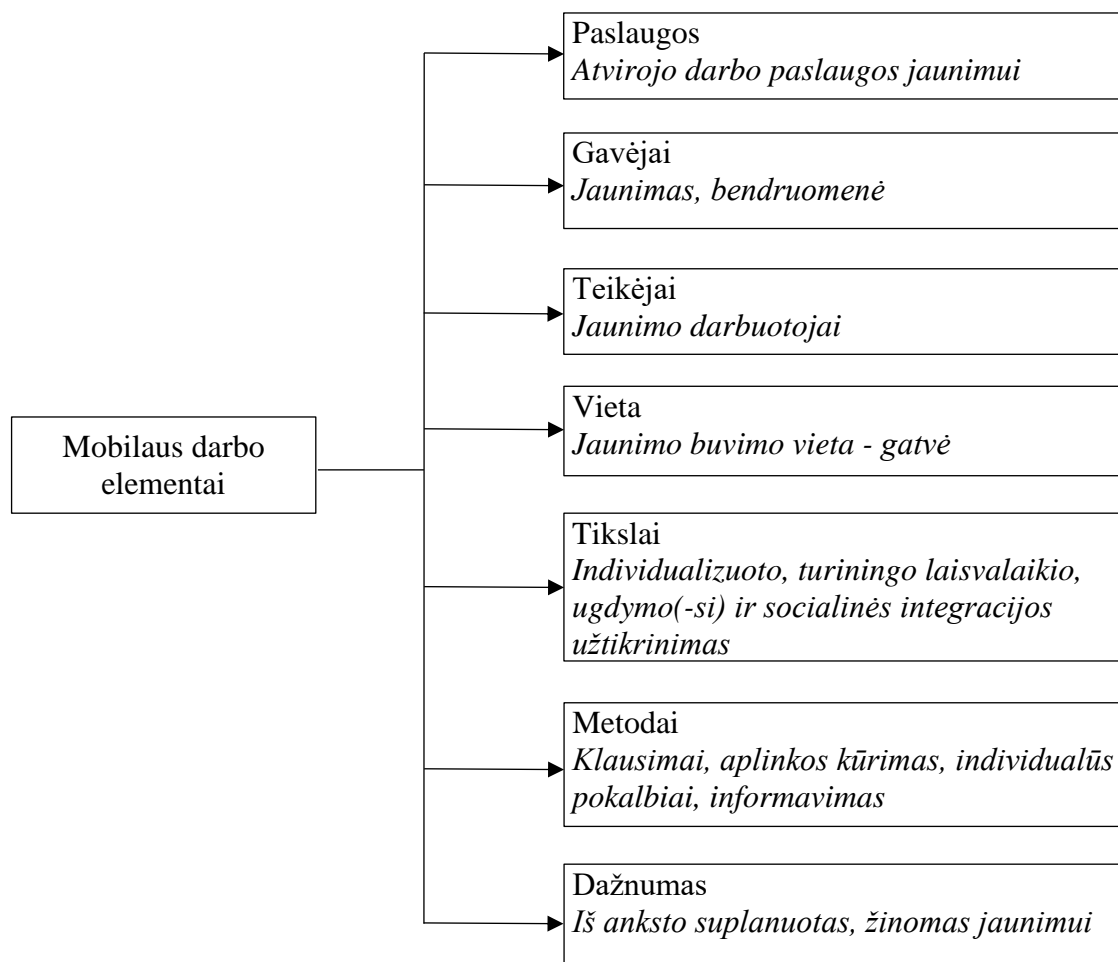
Mobilaus darbo elementai

Paslaugos
Atvirojo darbo paslaugos jaunimui

Gavėjai
Jaunimas, bendruomenė

Teikėjai
Jaunimo darbuotojai

Vieta
Jaunimo buvimo vieta - gatvė

Tikslai
Individualizuoto, turiningo laisvalaikio, ugdymo(-si) ir socialinės integracijos užtikrinimas

Metodai
Klausimai, aplinkos kūrimas, individualūs pokalbiai, informavimas

Dažnumas
Iš anksto suplanuotas, žinomas jaunimui